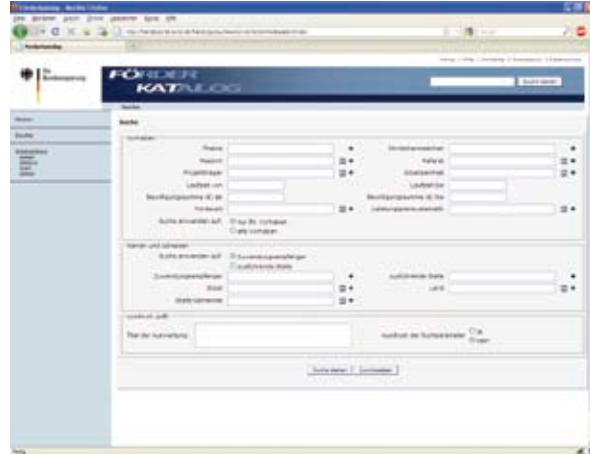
Förderkatalog - Mozilla Firefox

Förderkatalog

Die Bundesregierung

FÖRDER KATALOG

Suche starten

Suche

Suche

Vorhaben

Thema

Förderkennzeichen

Ressort

Referat

Projektträger

Arbeitseinheit

Laufzeit von

Laufzeit bis

Bewilligungssumme ab

Bewilligungssumme bis

Förderart

Leistungsplansystematik

Suche anwenden auf:

nur für Vorhaben

alle Vorhaben

Namen und Adressen

Suche anwenden auf:

Zuwendungsempfänger

ausführende Stelle

Zuwendungsempfänger

ausführende Stelle

Stadt

Land

Staat/Gemeinde

Ausdruck

Titel der Auswertung

Ausdruck der Suchparameter

ja

nein

Suche starten

Zurücksetzen